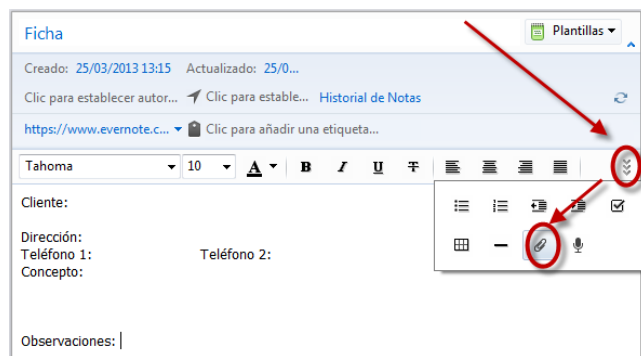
Ficha

Plantillas

Creado: 25/03/2013 13:15 Actualizado: 25/0...

Clic para establecer autor... Clic para estable... Historial de Notas

https://www.evernote.c... Clic para añadir una etiqueta...

Tahoma 10 A B I U T

Cliente:

Dirección:
Teléfono 1: Teléfono 2:
Concepto:

Observaciones: